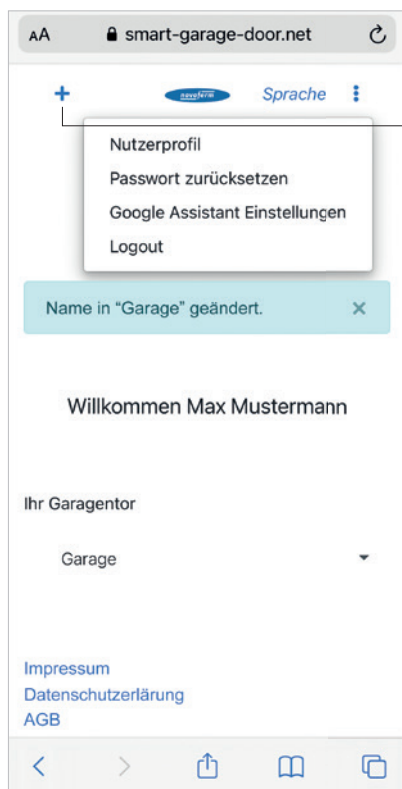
AA smart-garage-door.net

+ novoferm Sprache

Nutzerprofil
Passwort zurücksetzen
Google Assistant Einstellungen
Logout

Name in “Garage” geändert. ×

Willkommen Max Mustermann

Ihr Garagentor

Garage

Impressum
Datenschutzerlärung
AGB